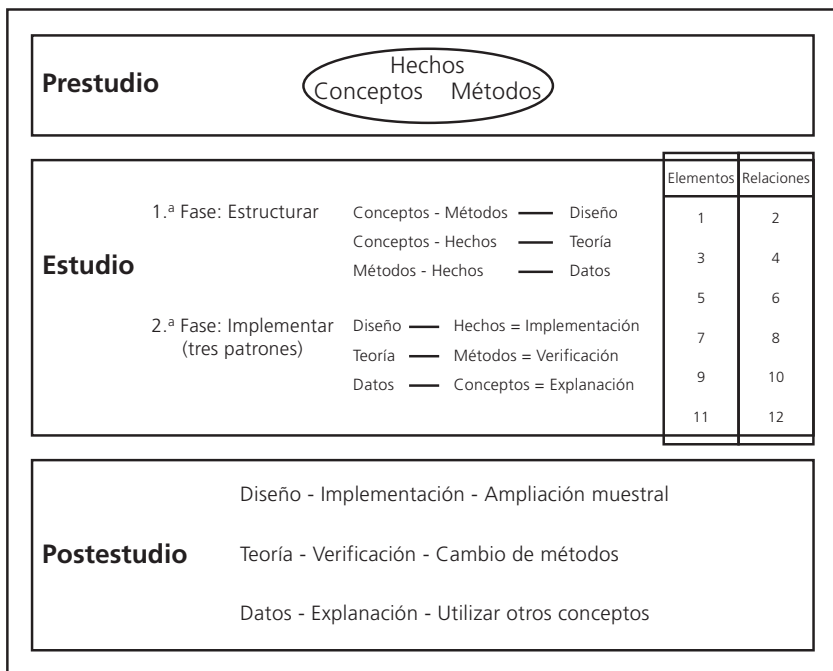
Prestudio

Hechos
Conceptos Métodos

Estudio

1.ª Fase: Estructurar
Conceptos - Métodos —— Diseño
Conceptos - Hechos —— Teoría
Métodos - Hechos —— Datos

2.ª Fase: Implementar (tres patrones)
Diseño —— Hechos = Implementación
Teoría —— Métodos = Verificación
Datos —— Conceptos = Explanación

| Elementos | Relaciones |
|---|---|
| 1 | 2 |
| 3 | 4 |
| 5 | 6 |
| 7 | 8 |
| 9 | 10 |
| 11 | 12 |

Postestudio

Diseño - Implementación - Ampliación muestral

Teoría - Verificación - Cambio de métodos

Datos - Explanación - Utilizar otros conceptos